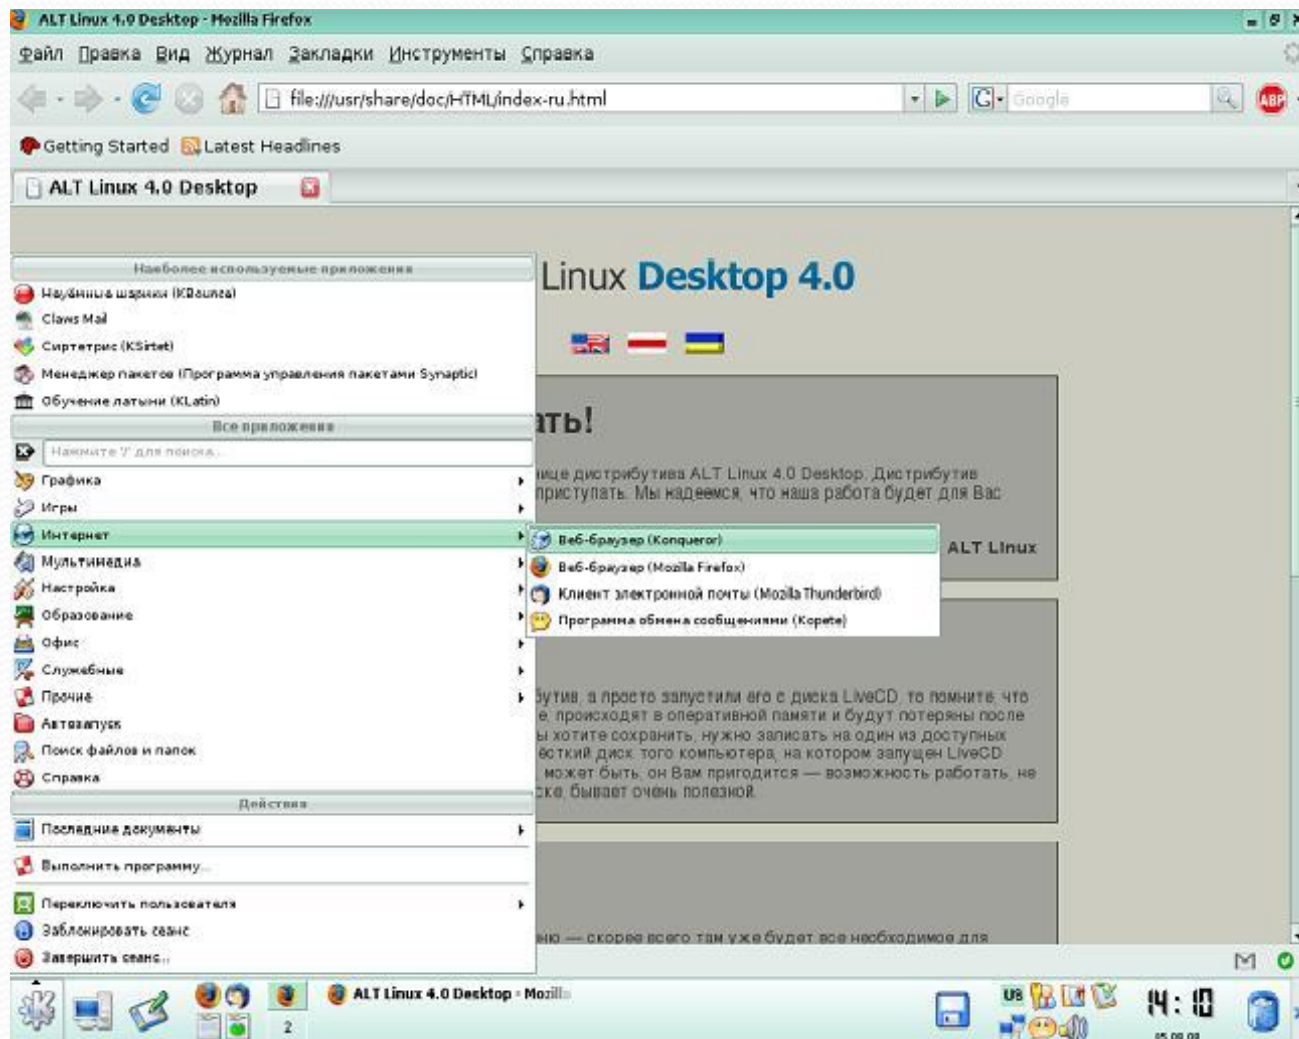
ALT Linux 4.0 Desktop - Mozilla Firefox

Файл Правка Вид Журнал Закладки Инструменты Справка

file:///usr/share/doc/HTML/index-ru.html

Google

Getting Started Latest Headlines

ALT Linux 4.0 Desktop

Наиболее используемые приложения
Неуёмные шарики (KBounce)
Claws Mail
Сиртетрис (KSirtet)
Менеджер пакетов (Программа управления пакетами Synaptic)
Обучение латыни (KLatin)
Все приложения
Нажмите '/' для поиска...
Графика
Игры
Интернет
Мультимедиа
Настройка
Образование
Офис
Служебные
Прочие
Автозапуск
Поиск файлов и папок
Справка
Действия
Последние документы
Выполнить программу...
Переключить пользователя
Заблокировать сеанс
Завершить сеанс...

Веб-браузер (Konqueror)
Веб-браузер (Mozilla Firefox)
Клиент электронной почты (Mozilla Thunderbird)
Программа обмена сообщениями (Kopete)

Linux Desktop 4.0

ать!

ице дистрибутива ALT Linux 4.0 Desktop. Дистрибутив приступать. Мы надеемся, что наша работа будет для Вас

ALT Linux

бутив, а просто запустили его с диска LiveCD, то помните, что е, происходят в оперативной памяти и будут потеряны после ы хотите сохранить, нужно записать на один из доступных есткий диск того компьютера, на котором запущен LiveCD может быть, он Вам пригодится — возможность работать, не ске, бывает очень полезной.

ею — скорее всего там уже будет все необходимое для

2

ALT Linux 4.0 Desktop - Mozill

US

14:10